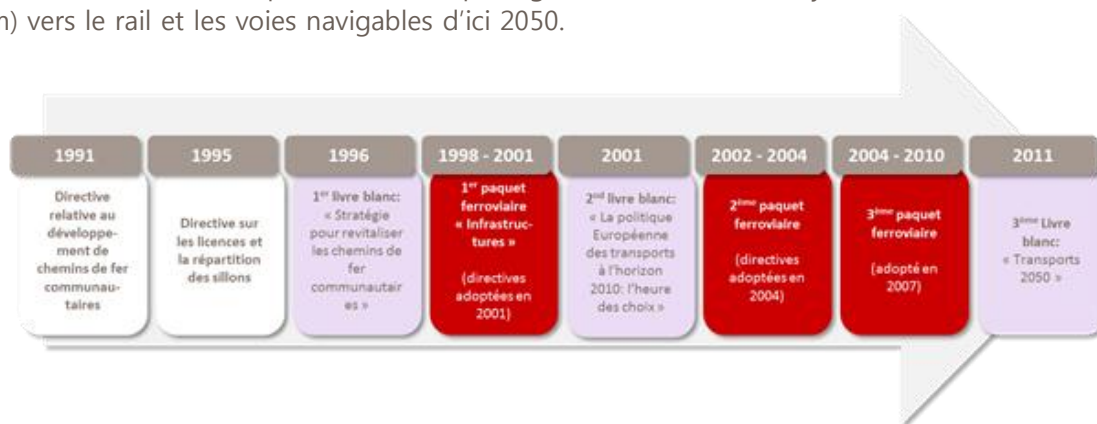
n) vers le rail et les voies navigables d'ici 2050.

| 1991 | 1995 | 1996 | 1998 - 2001 | 2001 | 2002 - 2004 | 2004 - 2010 | 2011 |
|---|---|---|---|---|---|---|---|
| Directive relative au développement de chemins de fer communautaires | Directive sur les licences et la répartition des sillons | 1$^{er}$ livre blanc: « Stratégie pour revitaliser les chemins de fer communautaires » | 1$^{er}$ paquet ferroviaire « Infrastructures » (directives adoptées en 2001) | 2$^{nd}$ livre blanc: « La politique Européenne des transports à l'horizon 2010: l'heure des choix » | 2$^{ème}$ paquet ferroviaire (directives adoptées en 2004) | 3$^{ème}$ paquet ferroviaire (adopté en 2007) | 3$^{ème}$ Livre blanc: « Transports 2050 » |